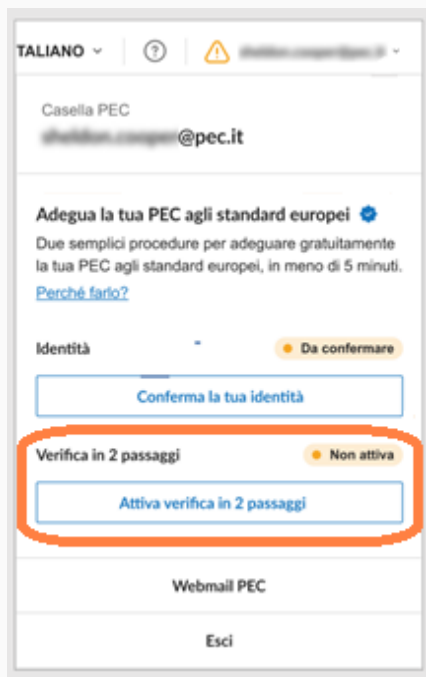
TALIANO ˅ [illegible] ˅

Casella PEC
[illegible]@pec.it

Adegua la tua PEC agli standard europei

Due semplici procedure per adeguare gratuitamente la tua PEC agli standard europei, in meno di 5 minuti.

Perché farlo?

Identità

Da confermare

Conferma la tua identità

Verifica in 2 passaggi

Non attiva

Attiva verifica in 2 passaggi

Webmail PEC

Esci